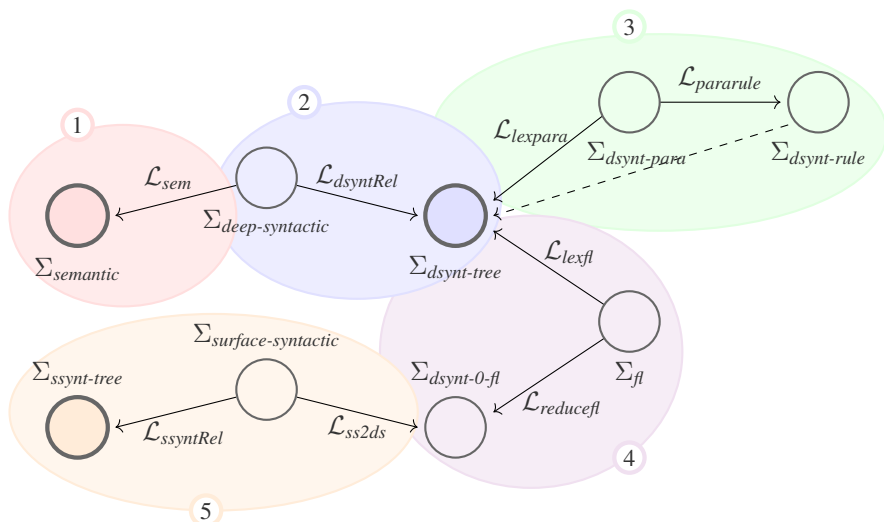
3

$\mathcal{L}_{pararule}$

2

1

$\mathcal{L}_{lexpara}$

$\Sigma_{dsynt\text{-}para}$

$\Sigma_{dsynt\text{-}rule}$

$\mathcal{L}_{sem}$

$\mathcal{L}_{dsyntRel}$

$\Sigma_{deep\text{-}syntactic}$

$\mathcal{L}_{lexfl}$

$\Sigma_{semantic}$

$\Sigma_{dsynt\text{-}tree}$

$\Sigma_{surface\text{-}syntactic}$

$\Sigma_{fl}$

$\Sigma_{ssynt\text{-}tree}$

$\Sigma_{dsynt\text{-}0\text{-}fl}$

$\mathcal{L}_{reducefl}$

$\mathcal{L}_{ssyntRel}$

$\mathcal{L}_{ss2ds}$

4

5